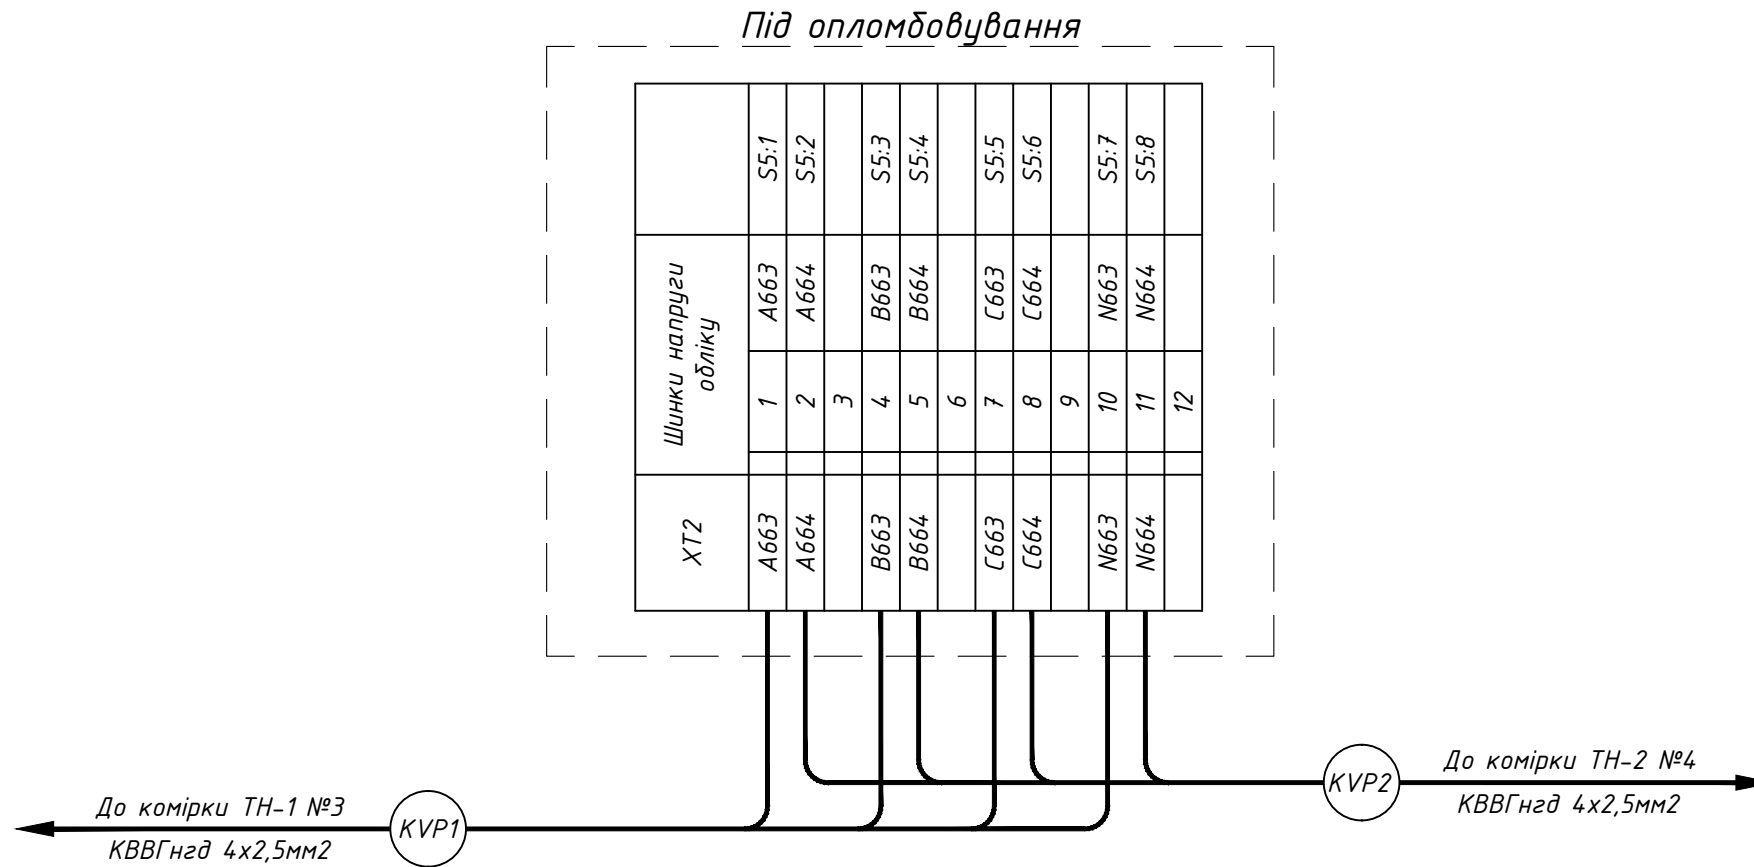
Під опломбовування

| Шинки напруги обліку | S5:1 | S5:2 | | S5:3 | S5:4 | | S5:5 | S5:6 | | S5:7 | S5:8 | |
|---|---|---|---|---|---|---|---|---|---|---|---|---|
| | A663 | A664 | | B663 | B664 | | C663 | C664 | | N663 | N664 | |
| | 1 | 2 | 3 | 4 | 5 | 6 | 7 | 8 | 9 | 10 | 11 | 12 |
| XT2 | A663 | A664 | | B663 | B664 | | C663 | C664 | | N663 | N664 | |

До комірки ТН-1 №3
КВВГнгд 4х2,5мм2
KVP1

KVP2
До комірки ТН-2 №4
КВВГнгд 4х2,5мм2